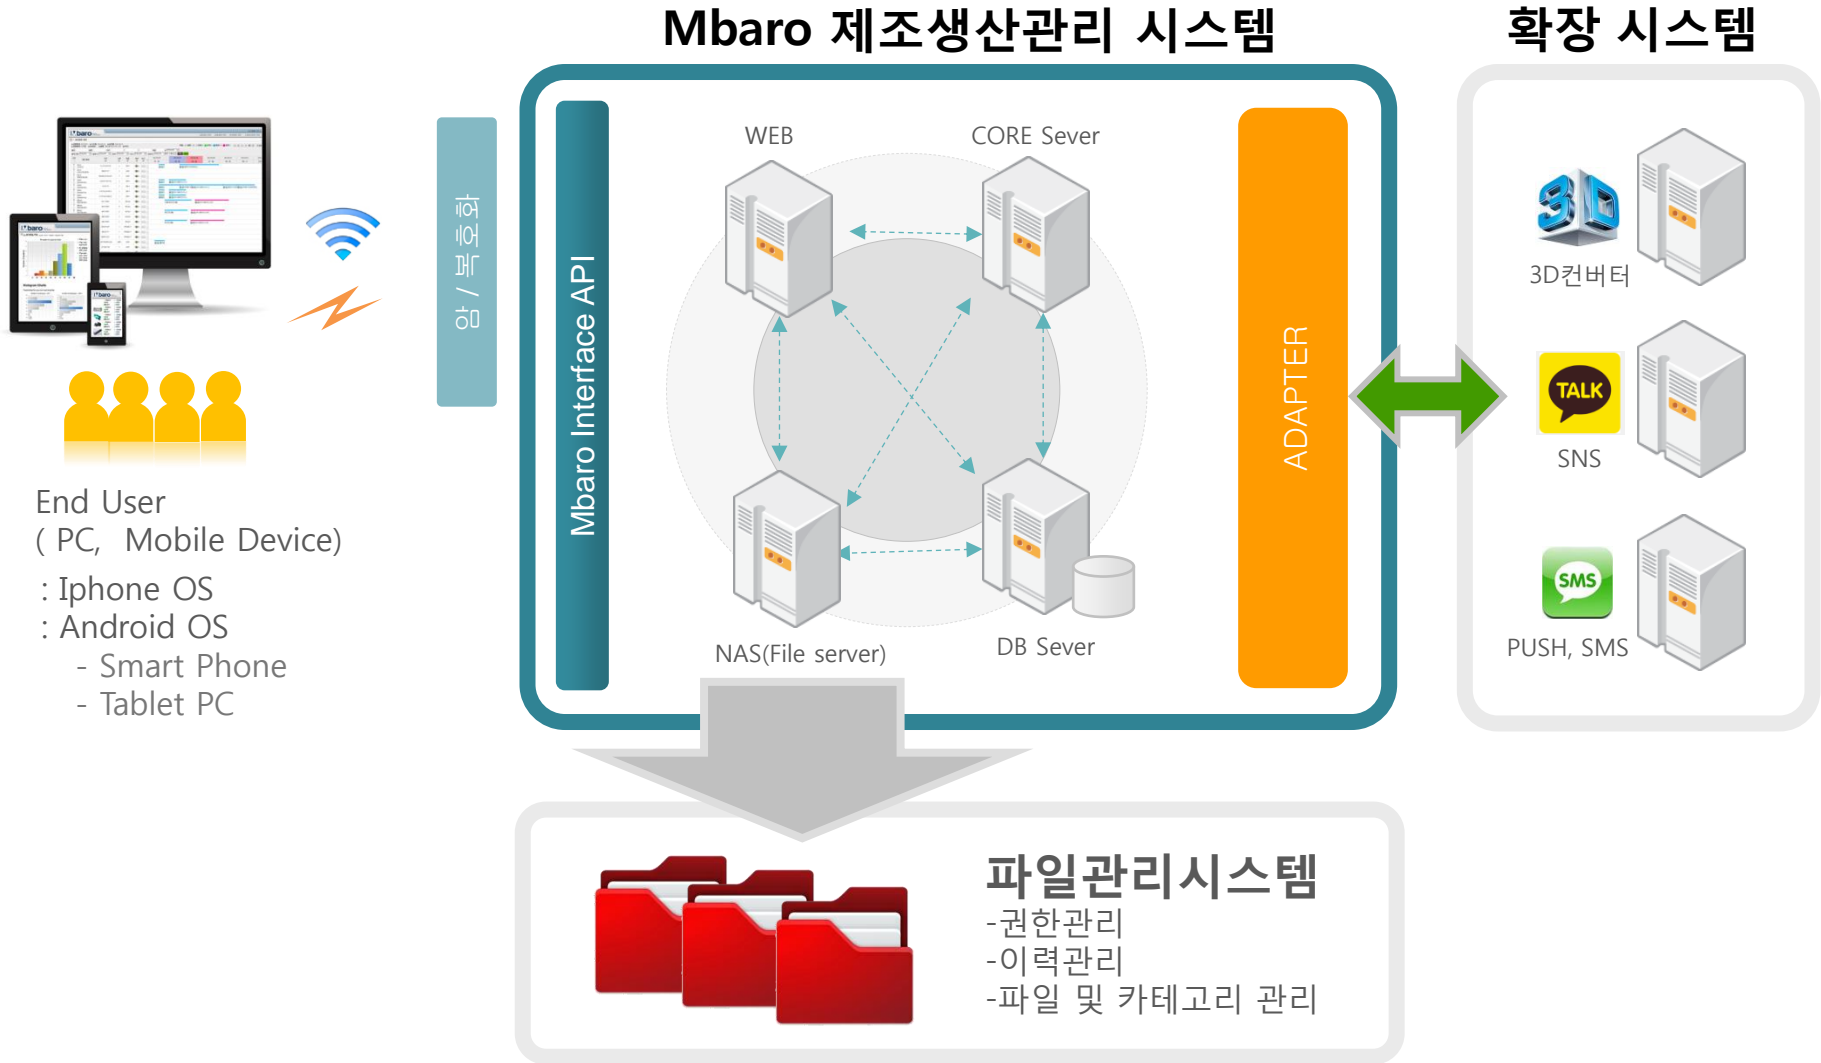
Mbaro 제조생산관리 시스템

확장 시스템

End User
( PC, Mobile Device)
: Iphone OS
: Android OS
- Smart Phone
- Tablet PC

암 / 복호화

Mbaro Interface API

WEB

CORE Sever

NAS(File server)

DB Sever

ADAPTER

3D

3D컨버터

TALK

SNS

SMS

PUSH, SMS

파일관리시스템
-권한관리
-이력관리
-파일 및 카테고리 관리